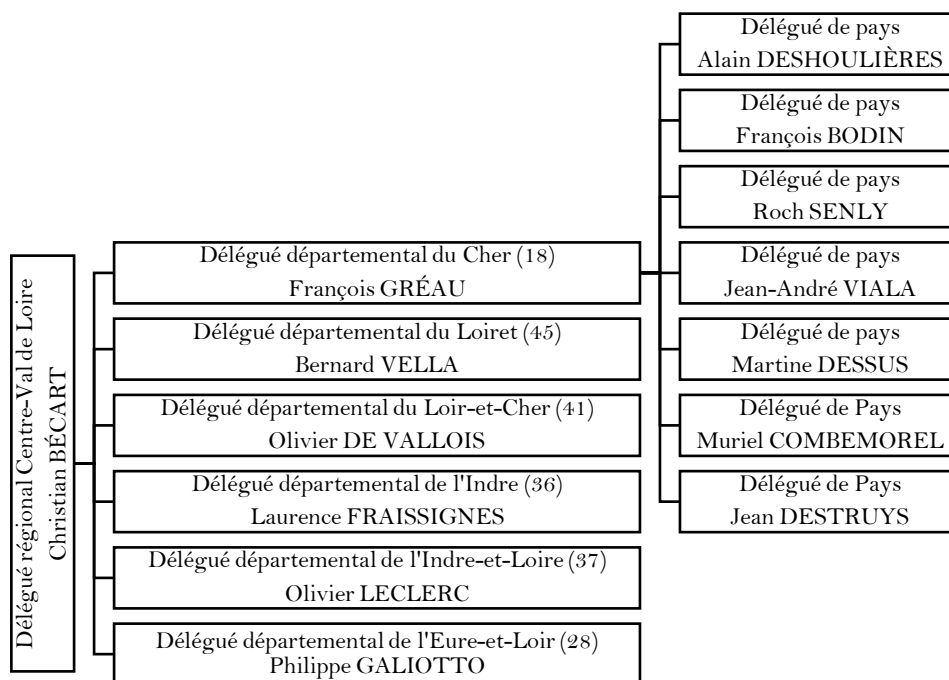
Délégué régional Centre-Val de Loire
Christian BÉCART

Délégué départemental du Cher (18)
François GRÉAU

Délégué départemental du Loiret (45)
Bernard VELLA

Délégué départemental du Loir-et-Cher (41)
Olivier DE VALLOIS

Délégué départemental de l'Indre (36)
Laurence FRAISSIGNES

Délégué départemental de l'Indre-et-Loire (37)
Olivier LECLERC

Délégué départemental de l'Eure-et-Loir (28)
Philippe GALIOTTO

Délégué de pays
Alain DESHOULIÈRES

Délégué de pays
François BODIN

Délégué de pays
Roch SENLY

Délégué de pays
Jean-André VIALA

Délégué de pays
Martine DESSUS

Délégué de Pays
Muriel COMBEMOREL

Délégué de Pays
Jean DESTRUYS